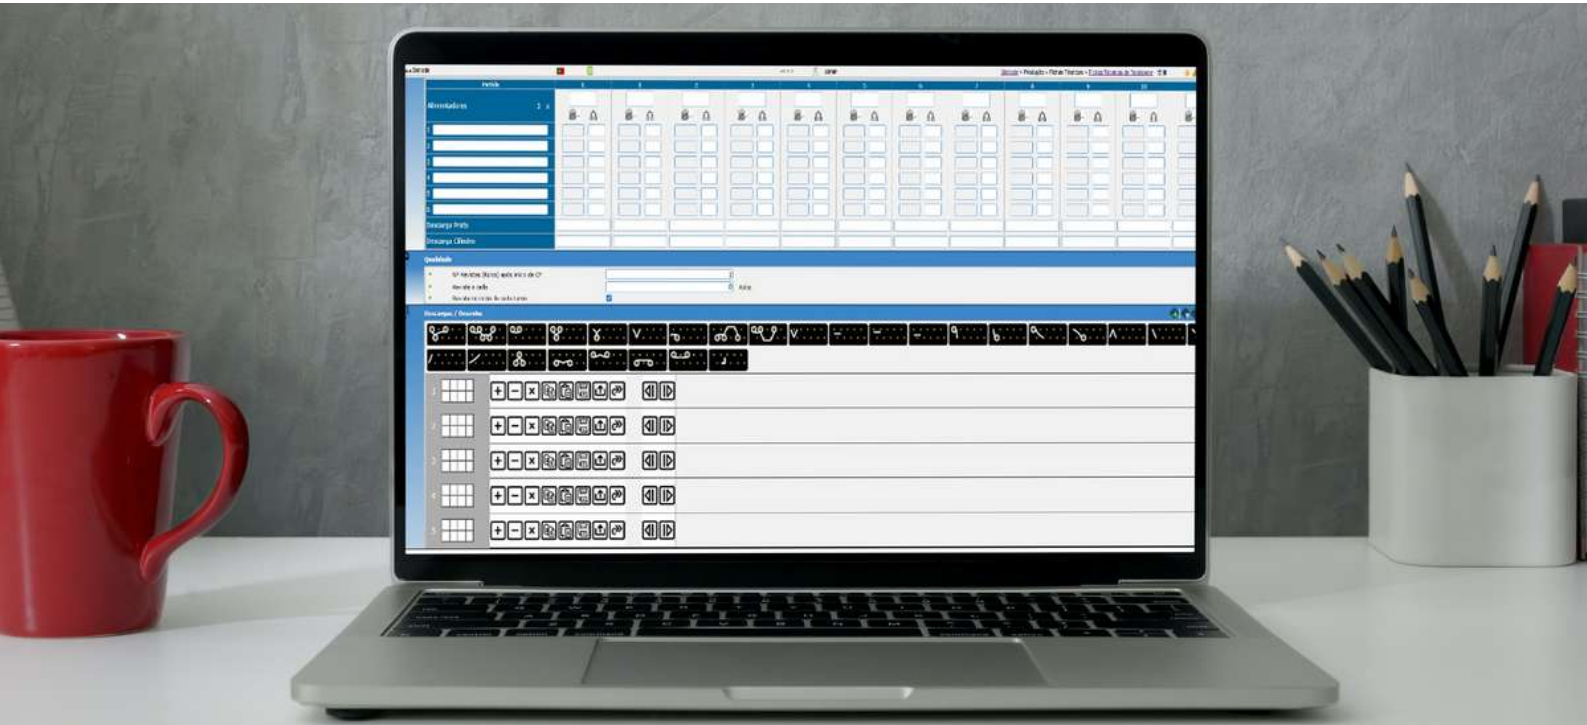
Início » Produção » Fichas Técnicas » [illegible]

Agulhas

Alimentadores

1
2
3
4
5
6

Descarga Prato

Descarga Cilindro

Qualidade

Nº Revistas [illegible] após início de OP

Revista a cada

Revista no início de cada turno

Descargas / Desenho

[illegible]